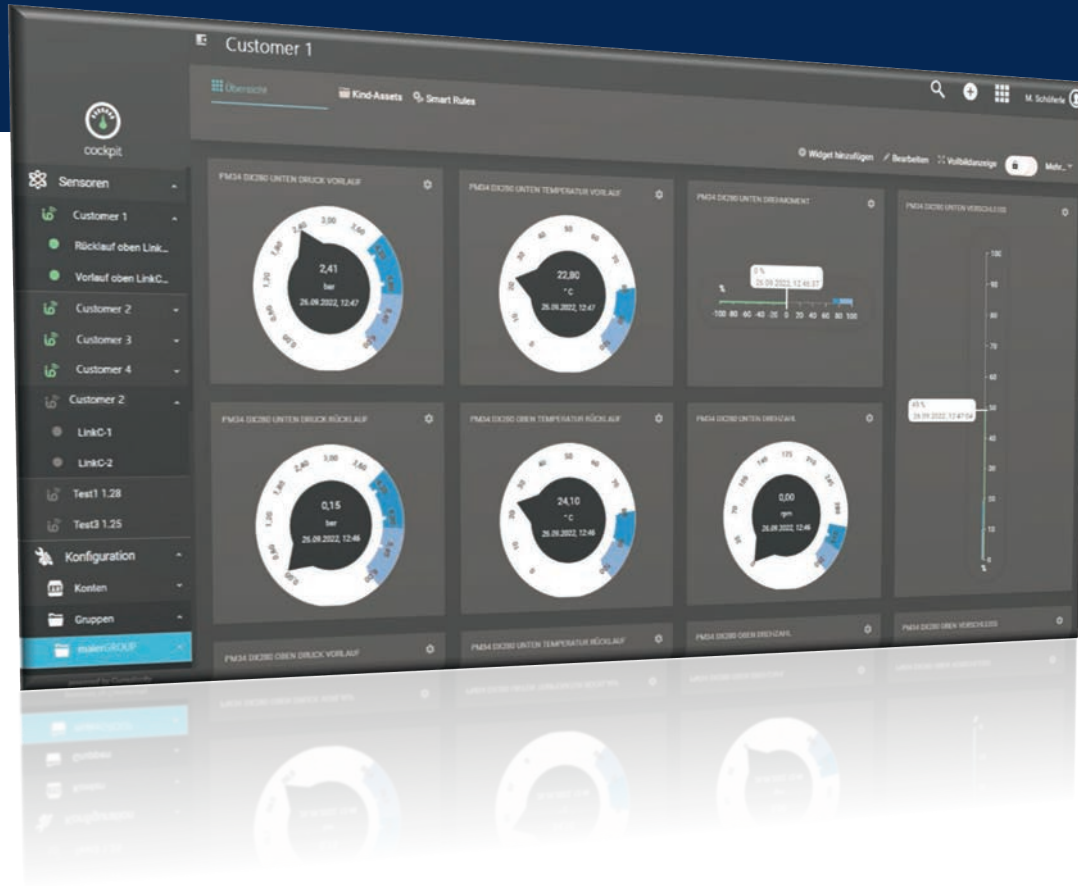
Customer 1

Übersicht
Kind-Assets
Smart Rules

M. Schöferle

cockpit

Sensoren
Customer 1
Rücklauf oben Link...
Vorlauf oben LinkC...
Customer 2
Customer 3
Customer 4
Customer 2
LinkC-1
LinkC-2
Test1 1.28
Test3 1.25
Konfiguration
Konten
Gruppen
maierGROUP

Widget hinzufügen
Bearbeiten
Vollbildanzeige
Mehr...

PM34 DX280 UNTEN DRUCK VORLAUF
2,41
bar
26.09.2022, 12:47

PM34 DX280 UNTEN TEMPERATUR VORLAUF
22,80
°C
26.09.2022, 12:47

PM34 DX280 UNTEN DREHMOMENT
0 %
26.09.2022, 12:46:57
-100 -80 -60 -40 -20 0 20 40 60 80 100

PM34 DX280 UNTEN VERSCHLEISS
100
90
80
70
60
50
40
30
20
10
0
49 %
26.09.2022, 12:47:04

PM34 DX280 UNTEN DRUCK RÜCKLAUF
0,15
bar
26.09.2022, 12:46

PM34 DX280 OBEN TEMPERATUR RÜCKLAUF
24,10
°C
26.09.2022, 12:46

PM34 DX280 UNTEN DREHZAHL
0,00
rpm
26.09.2022, 12:46

PM34 DX280 OBEN DRUCK VORLAUF
PM34 DX280 UNTEN TEMPERATUR RÜCKLAUF
PM34 DX280 OBEN DREHZAHL
PM34 DX280 OBEN VERSCHLEISS